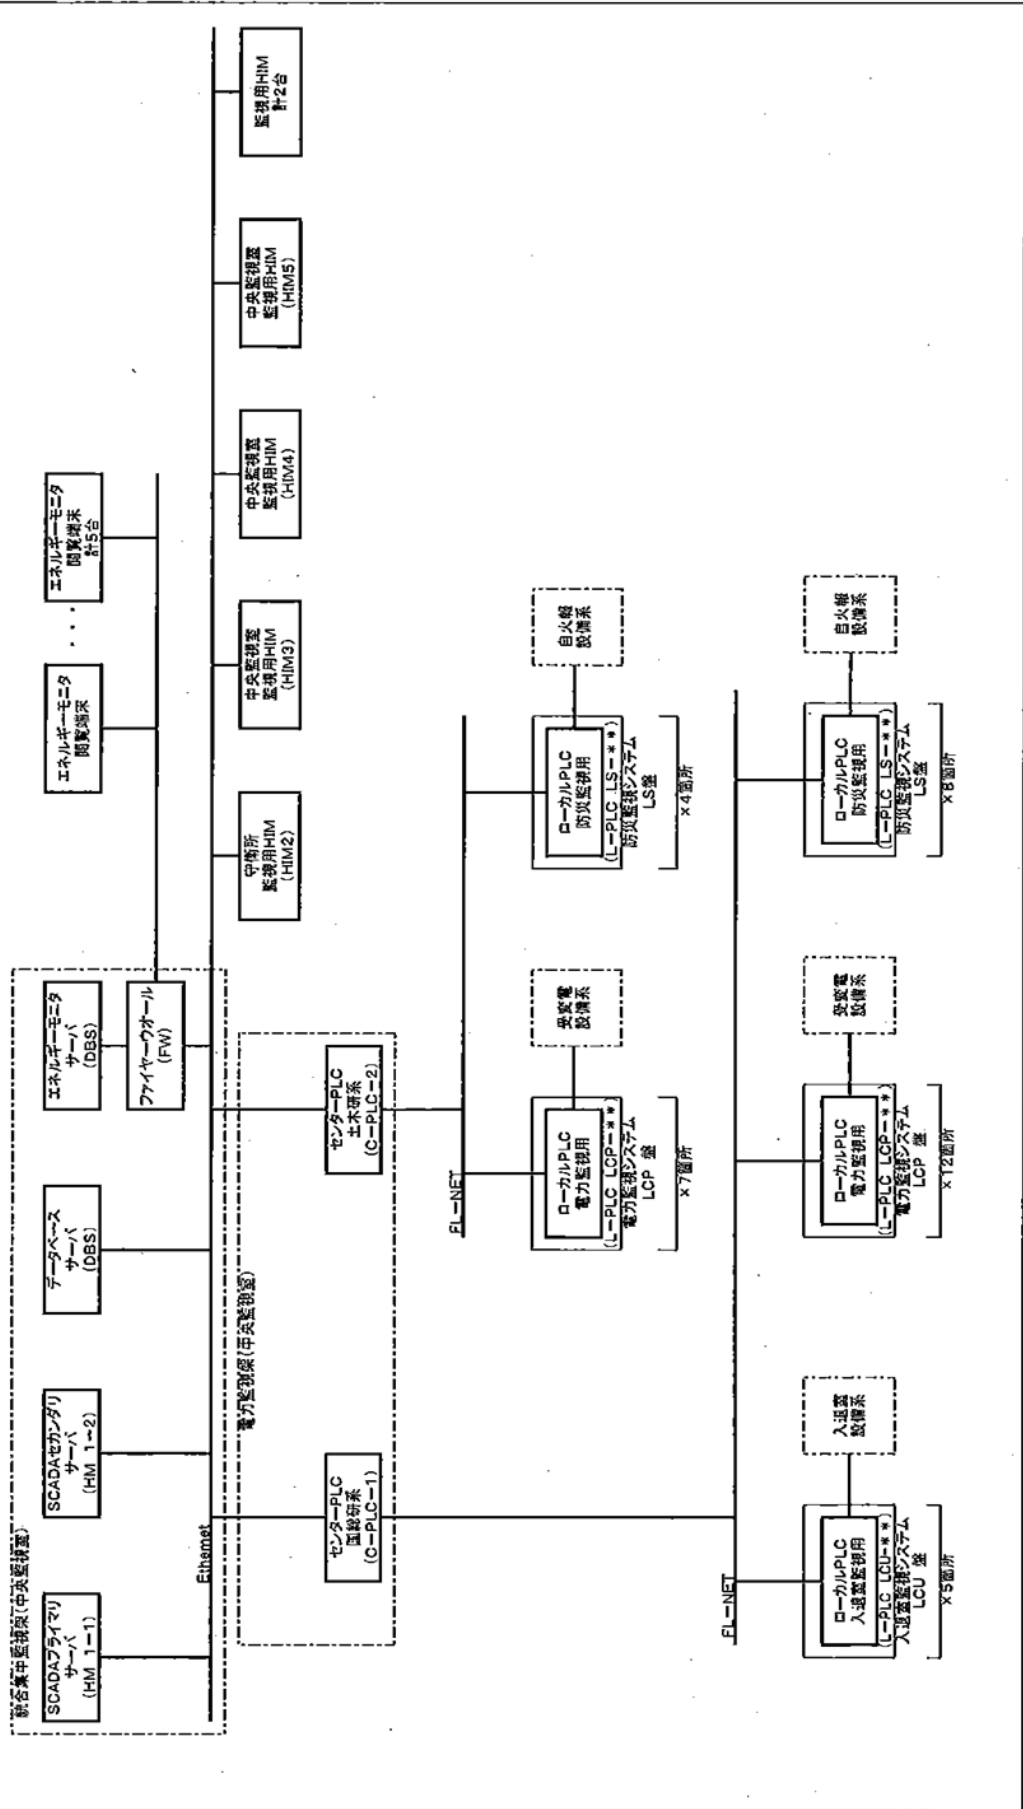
統合集中監視盤(中央監視室)

SCADAプライマリ
サーバ
(HM 1−1)

SCADAセカンダリ
サーバ
(HM 1−2)

データベース
サーバ
(DBS)

エネルギーモニタ
サーバ
(DBS)

ファイヤーウォール
(FW)

Ethernet

エネルギーモニタ
閲覧端末

・・・

エネルギーモニタ
閲覧端末
計5台

守衛所
監視用HIM
(HIM2)

中央監視室
監視用HIM
(HIM3)

中央監視室
監視用HIM
(HIM4)

中央監視室
監視用HIM
(HIM5)

監視用HIM
計2台

電力監視盤(中央監視室)

センターPLC
国総研系
(C−PLC−1)

センターPLC
土木研系
(C−PLC−2)

FL−NET

ローカルPLC
電力監視用
(L−PLC LCP−**)
電力監視システム
LCP 盤

×7箇所

受変電
設備系

ローカルPLC
防災監視用
(L−PLC LS−**)
防災監視システム
LS盤

×4箇所

自火報
設備系

FL−NET

ローカルPLC
入退室監視用
(L−PLC LCU−**)
入退室監視システム
LCU 盤

×5箇所

入退室
設備系

ローカルPLC
電力監視用
(L−PLC LCP−**)
電力監視システム
LCP 盤

×12箇所

受変電
設備系

ローカルPLC
防災監視用
(L−PLC LS−**)
防災監視システム
LS盤

×8箇所

自火報
設備系